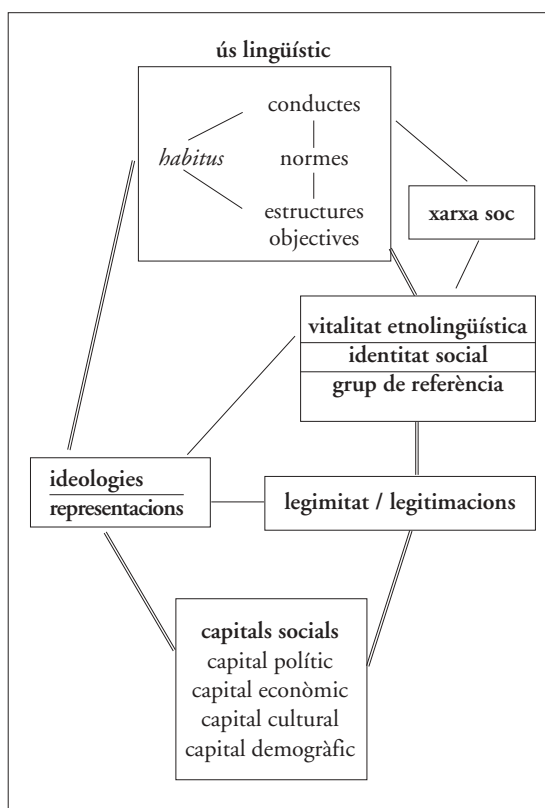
ús lingüístic

conductes
habitus
normes
estructures objectives

xarxa soc

vitalitat etnolingüística
identitat social
grup de referència

ideologies
representacions

legimitat / legitimacions

capitals socials
capital polític
capital econòmic
capital cultural
capital demogràfic